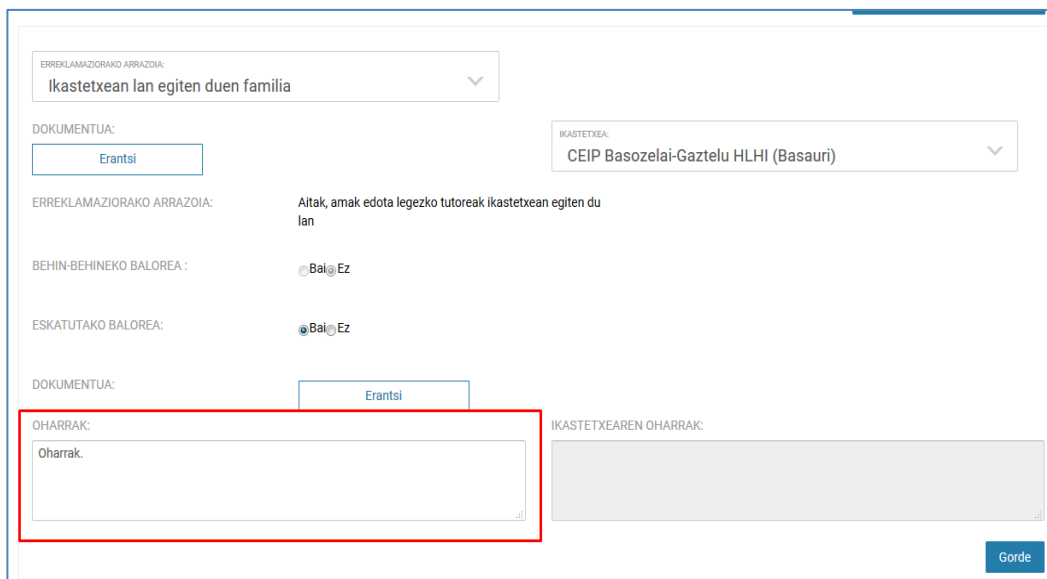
ERREKLAMAZIORAKO ARRAZOIA:
Ikastetxean lan egiten duen familia

DOKUMENTUA:
Erantsi

IKASTETXEA:
CEIP Basozelai-Gaztelu HLHI (Basauri)

ERREKLAMAZIORAKO ARRAZOIA:
Aitak, amak edota legezko tutoreak ikastetxean egiten du lan

BEHIN-BEHINEKO BALOREA :
Bai Ez

ESKATUTAKO BALOREA:
Bai Ez

DOKUMENTUA:
Erantsi

OHARRAK:
Oharrak.

IKASTETXEAREN OHARRAK:

Gorde